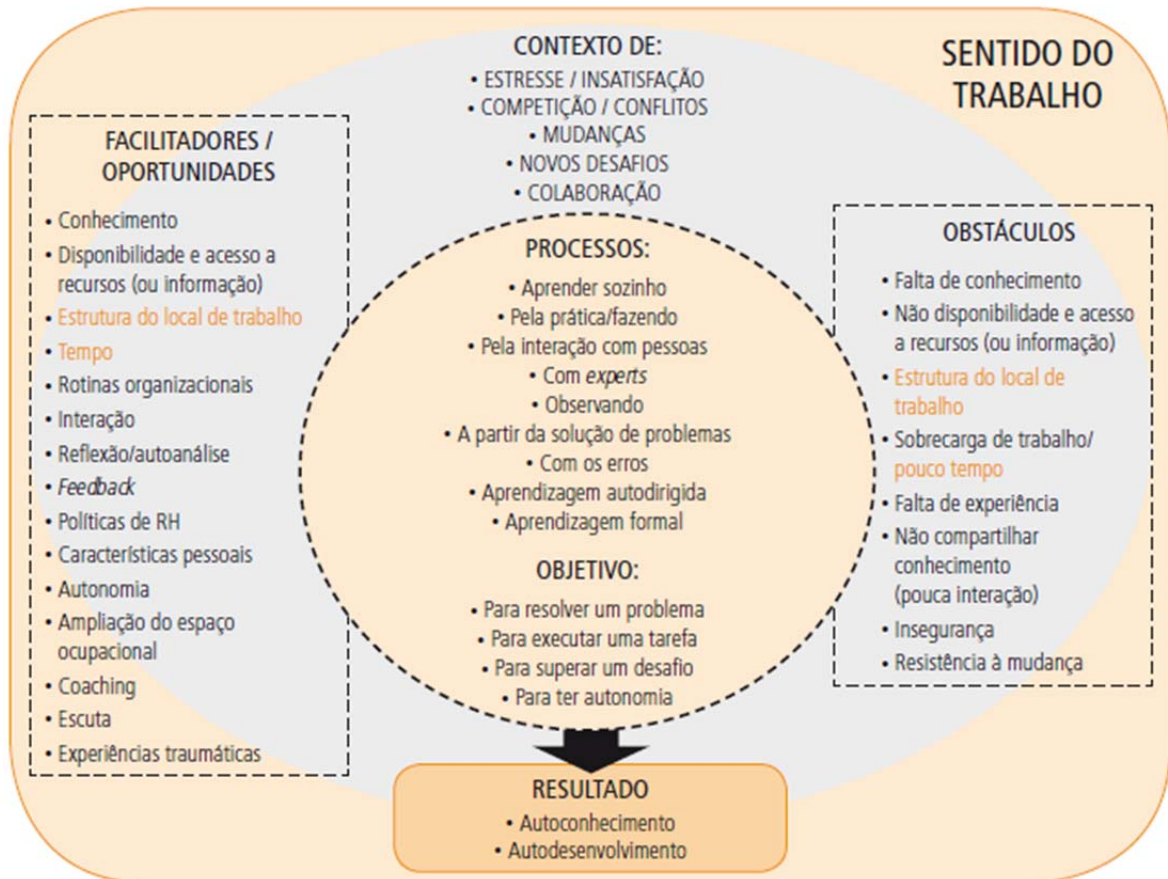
SENTIDO DO TRABALHO

CONTEXTO DE:
• ESTRESSE / INSATISFAÇÃO
• COMPETIÇÃO / CONFLITOS
• MUDANÇAS
• NOVOS DESAFIOS
• COLABORAÇÃO

FACILITADORES / OPORTUNIDADES
• Conhecimento
• Disponibilidade e acesso a recursos (ou informação)
• Estrutura do local de trabalho
• Tempo
• Rotinas organizacionais
• Interação
• Reflexão/autoanálise
• Feedback
• Políticas de RH
• Características pessoais
• Autonomia
• Ampliação do espaço ocupacional
• Coaching
• Escuta
• Experiências traumáticas

PROCESSOS:
• Aprender sozinho
• Pela prática/fazendo
• Pela interação com pessoas
• Com experts
• Observando
• A partir da solução de problemas
• Com os erros
• Aprendizagem autodirigida
• Aprendizagem formal

OBJETIVO:
• Para resolver um problema
• Para executar uma tarefa
• Para superar um desafio
• Para ter autonomia

OBSTÁCULOS
• Falta de conhecimento
• Não disponibilidade e acesso a recursos (ou informação)
• Estrutura do local de trabalho
• Sobrecarga de trabalho/ pouco tempo
• Falta de experiência
• Não compartilhar conhecimento (pouca interação)
• Insegurança
• Resistência à mudança

RESULTADO
• Autoconhecimento
• Autodesenvolvimento